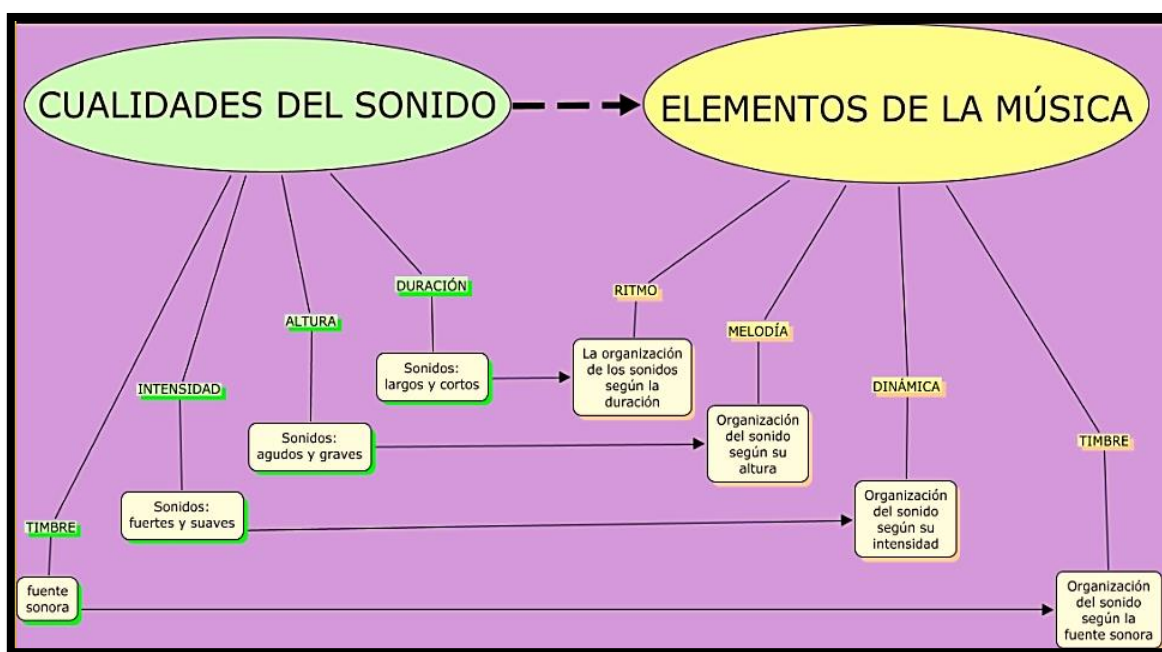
CUALIDADES DEL SONIDO

ELEMENTOS DE LA MÚSICA

DURACIÓN

Sonidos: largos y cortos

ALTURA

Sonidos: agudos y graves

INTENSIDAD

Sonidos: fuertes y suaves

TIMBRE

fuente sonora

RITMO

La organización de los sonidos según la duración

MELODÍA

Organización del sonido según su altura

DINÁMICA

Organización del sonido según su intensidad

TIMBRE

Organización del sonido según la fuente sonora